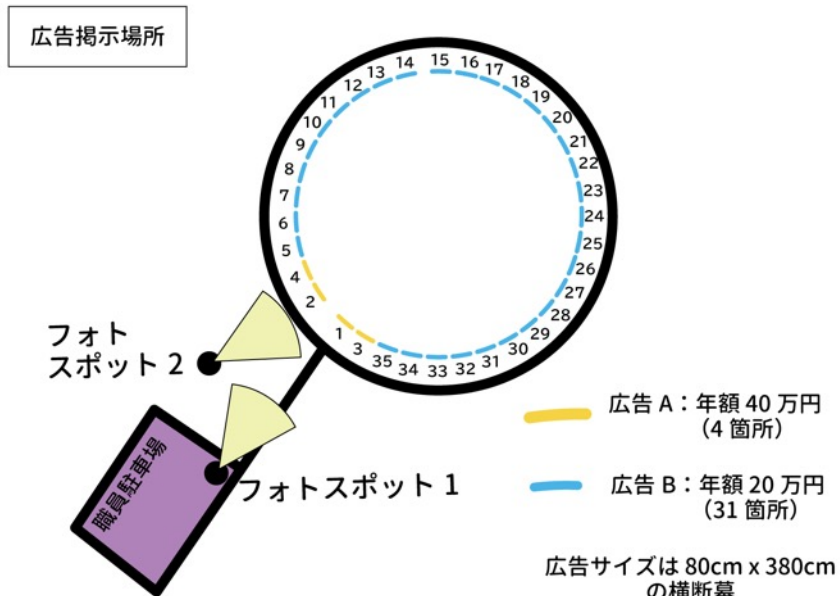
広告掲示場所

15 16 17 18 19 20 21 22 23 24 25 26 27 28 29 30 31 32 33 34 35 3 1 2 4 5 6 7 8 9 10 11 12 13 14

フォト
スポット 2

職員駐車場

フォトスポット 1

広告 A：年額 40 万円
（4 箇所）

広告 B：年額 20 万円
（31 箇所）

広告サイズは 80cm x 380cm
の横断幕